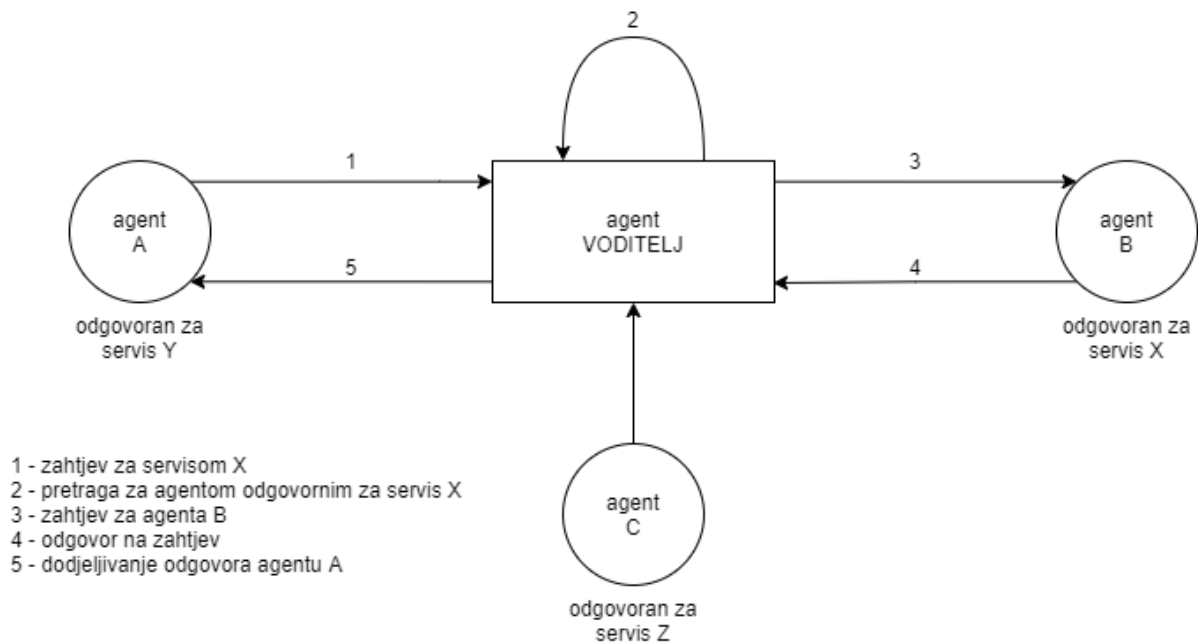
2

1

3

agent
A

agent
VODITELJ

agent
B

5

4

odgovoran za servis Y

odgovoran za servis X

1 - zahtjev za servisom X
2 - pretraga za agentom odgovornim za servis X
3 - zahtjev za agenta B
4 - odgovor na zahtjev
5 - dodjeljivanje odgovora agentu A

agent
C

odgovoran za servis Z